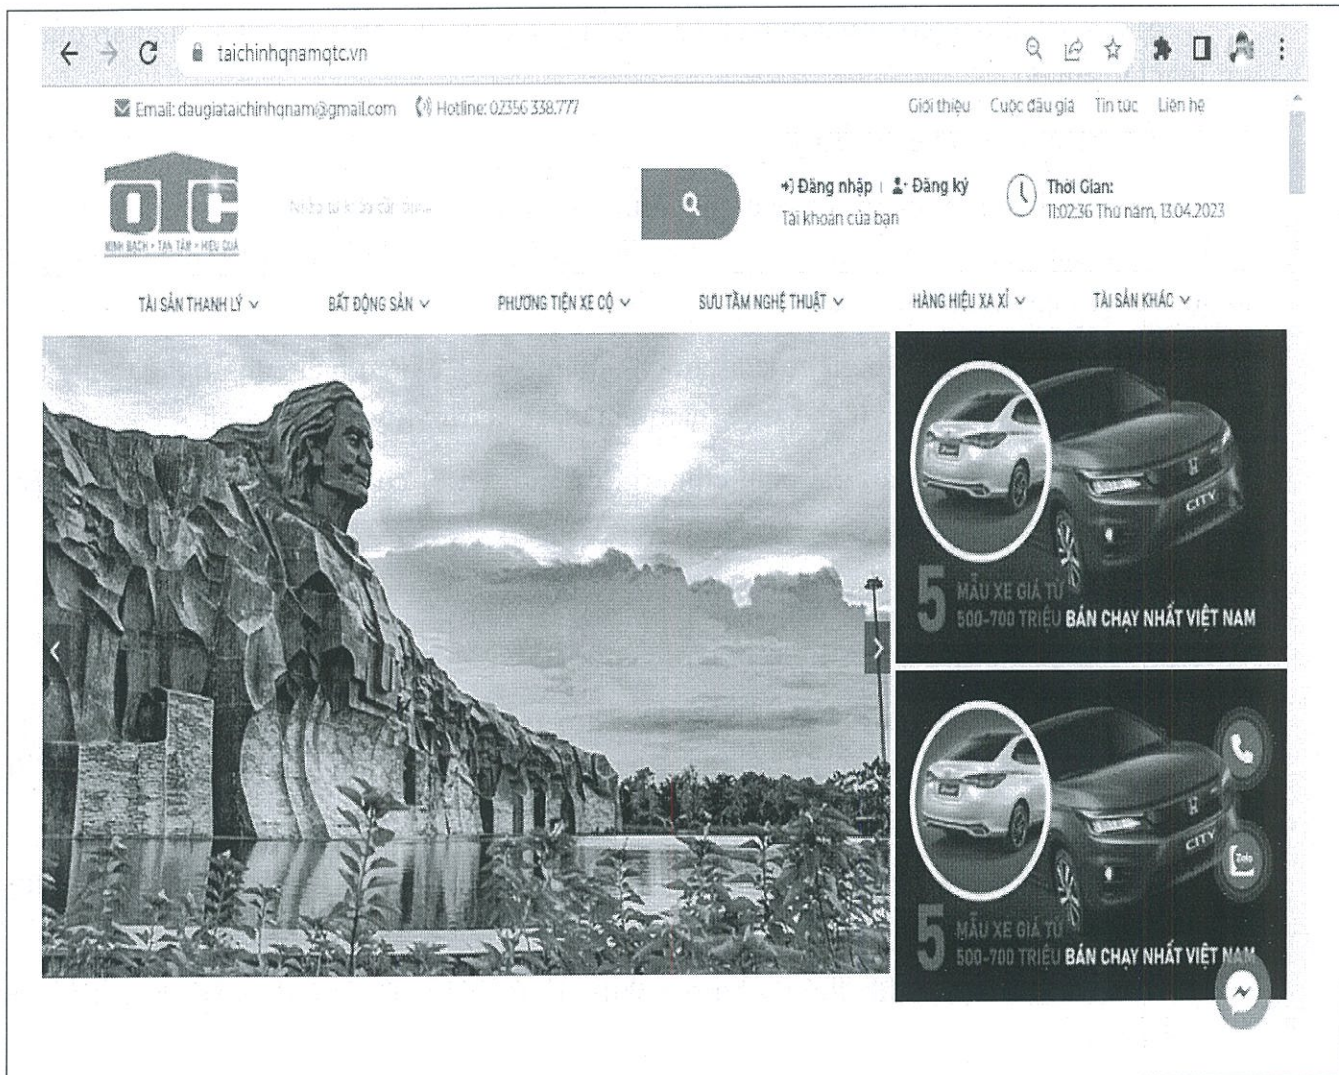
taichinhqnamotc.vn

Email: daugiataichinhqnam@gmail.com Hotline: 02356 338.777

Giới thiệu Cuộc đấu giá Tin tức Liên hệ

OTC
MINH BẠCH • TẬN TÂM • HIỆU QUẢ

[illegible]

Đăng nhập | Đăng ký
Tài khoản của bạn

Thời Gian:
11:02:36 Thứ năm, 13.04.2023

TÀI SẢN THANH LÝ BẤT ĐỘNG SẢN PHƯƠNG TIỆN XE CỘ SƯU TẦM NGHỆ THUẬT HÀNG HIỆU XA XỈ TÀI SẢN KHÁC

CITY
5 MẪU XE GIÁ TỪ 500-700 TRIỆU BÁN CHẠY NHẤT VIỆT NAM

CITY
5 MẪU XE GIÁ TỪ 500-700 TRIỆU BÁN CHẠY NHẤT VIỆT NAM

Zalo